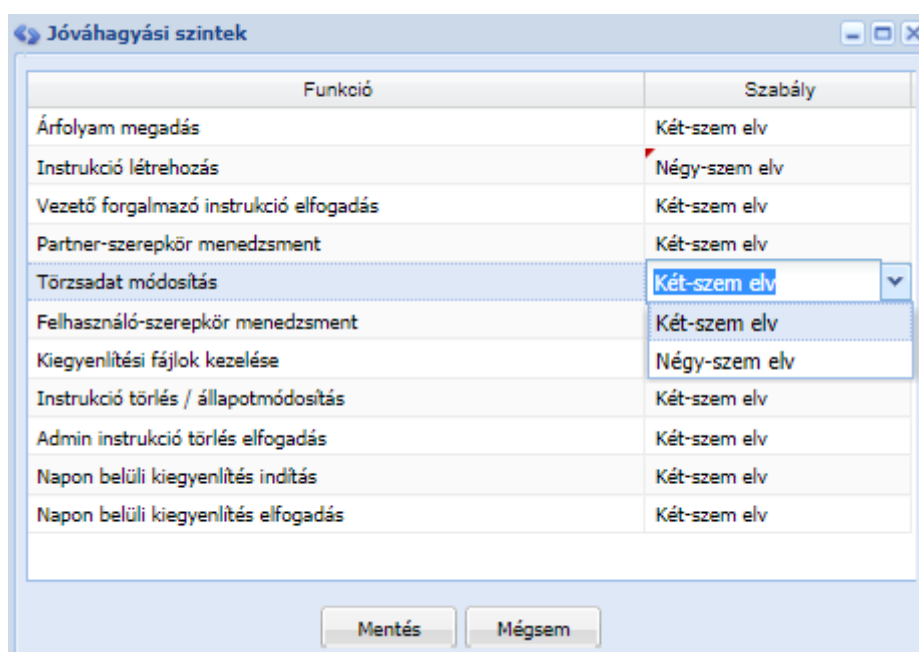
Jóváhagyási szintek

| Funkció | Szabály |
|---|---|
| Árfolyam megadás | Két-szem elv |
| Instrukció létrehozás | Négy-szem elv |
| Vezető forgalmazó instrukció elfogadás | Két-szem elv |
| Partner-szerepkör menedzsment | Két-szem elv |
| Törzsadat módosítás | Két-szem elv |
| Felhasználó-szerepkör menedzsment | Két-szem elv |
| Kiegyenlítési fájlok kezelése | Négy-szem elv |
| Instrukció törlés / állapotmódosítás | Két-szem elv |
| Admin instrukció törlés elfogadás | Két-szem elv |
| Napon belüli kiegyenlítés indítás | Két-szem elv |
| Napon belüli kiegyenlítés elfogadás | Két-szem elv |

Mentés
Mégsem